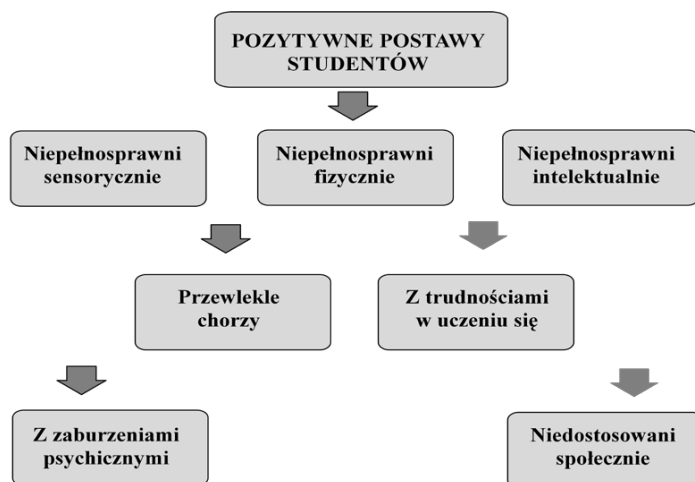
POZYTYWNE POSTAWY STUDENTÓW

Niepełnosprawni sensorycznie

Niepełnosprawni fizycznie

Niepełnosprawni intelektualnie

Przewlekle chorzy

Z trudnościami w uczeniu się

Z zaburzeniami psychicznymi

Niedostosowani społecznie